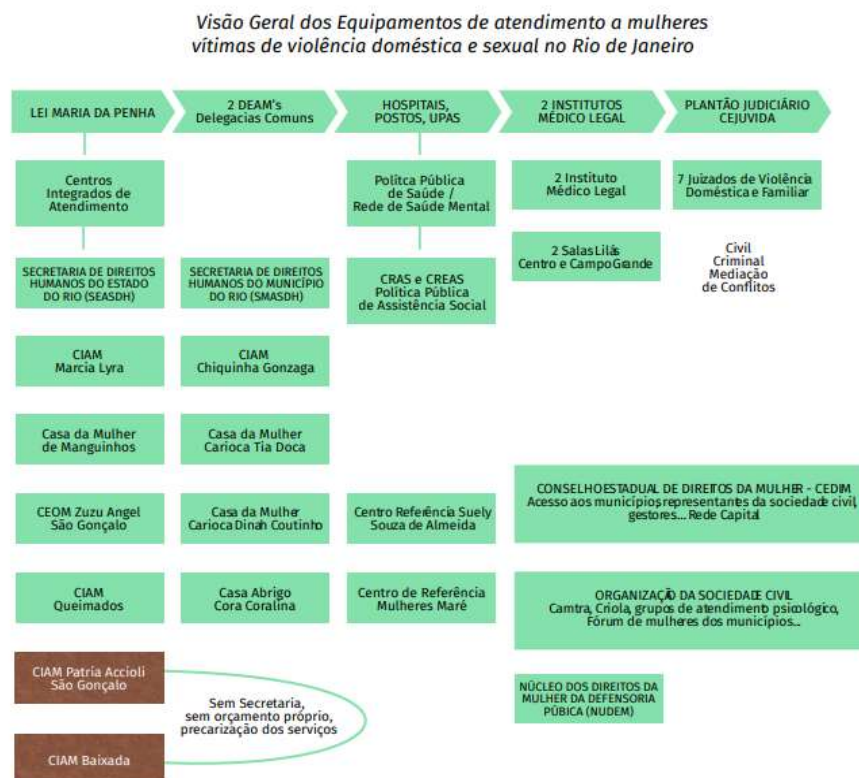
Visão Geral dos Equipamentos de atendimento a mulheres vítimas de violência doméstica e sexual no Rio de Janeiro

LEI MARIA DA PENHA

2 DEAM's Delegacias Comuns

HOSPITAIS, POSTOS, UPAS

2 INSTITUTOS MÉDICO LEGAL

PLANTÃO JUDICIÁRIO CEJUVIDA

Centros Integrados de Atendimento

Politca Pública de Saúde / Rede de Saúde Mental

2 Instituto Médico Legal

7 Juizados de Violência Doméstica e Familiar

2 Salas Lilás Centro e Campo Grande

Civil Criminal Mediação de Conflitos

SECRETARIA DE DIREITOS HUMANOS DO ESTADO DO RIO (SEASDH)

SECRETARIA DE DIREITOS HUMANOS DO MUNICÍPIO DO RIO (SMASDH)

CRAS e CREAS Política Pública de Assistência Social

CIAM Marcia Lyra

CIAM Chiquinha Gonzaga

Casa da Mulher de Manguinhos

Casa da Mulher Carioca Tia Doca

CONSELHO ESTADUAL DE DIREITOS DA MULHER - CEDIM Acesso aos municípios representantes da sociedade civil, gestores... Rede Capital

CEOM Zuzu Angel São Gonçalo

Casa da Mulher Carioca Dinah Coutinho

Centro Referência Suely Souza de Almeida

CIAM Queimados

Casa Abrigo Cora Coralina

Centro de Referência Mulheres Maré

ORGANIZAÇÃO DA SOCIEDADE CIVIL Camtra, Criola, grupos de atendimento psicológico, Fórum de mulheres dos municípios...

CIAM Patría Accioli São Gonçalo

Sem Secretaria, sem orçamento próprio, precarização dos serviços

NÚCLEO DOS DIREITOS DA MULHER DA DEFENSORIA PÚBICA (NUDEM)

CIAM Baixada